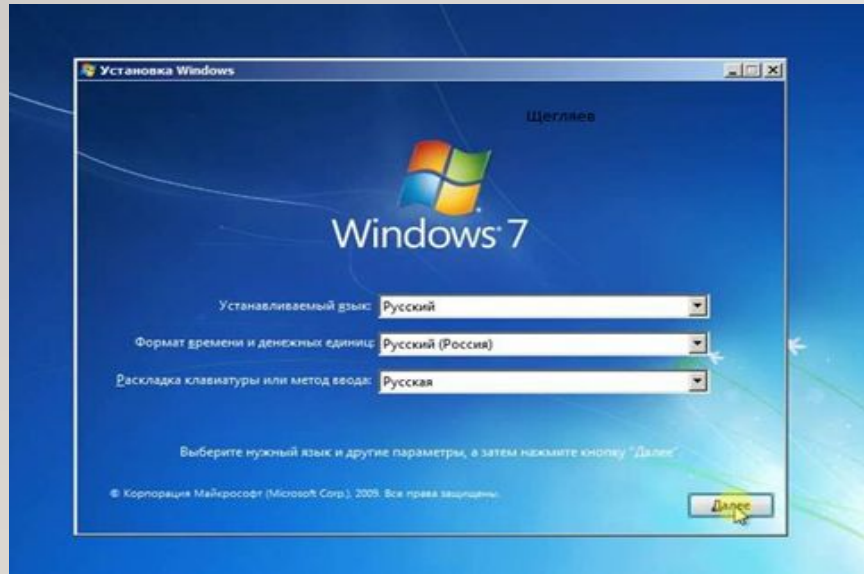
Установка Windows

Щегляев

Windows 7

Устанавливаемый язык: Русский

Формат времени и денежных единиц: Русский (Россия)

Раскладка клавиатуры или метод ввода: Русская

Выберите нужный язык и другие параметры, а затем нажмите кнопку "Далее".

© Корпорация Майкрософт (Microsoft Corp.), 2009. Все права защищены.

Далее